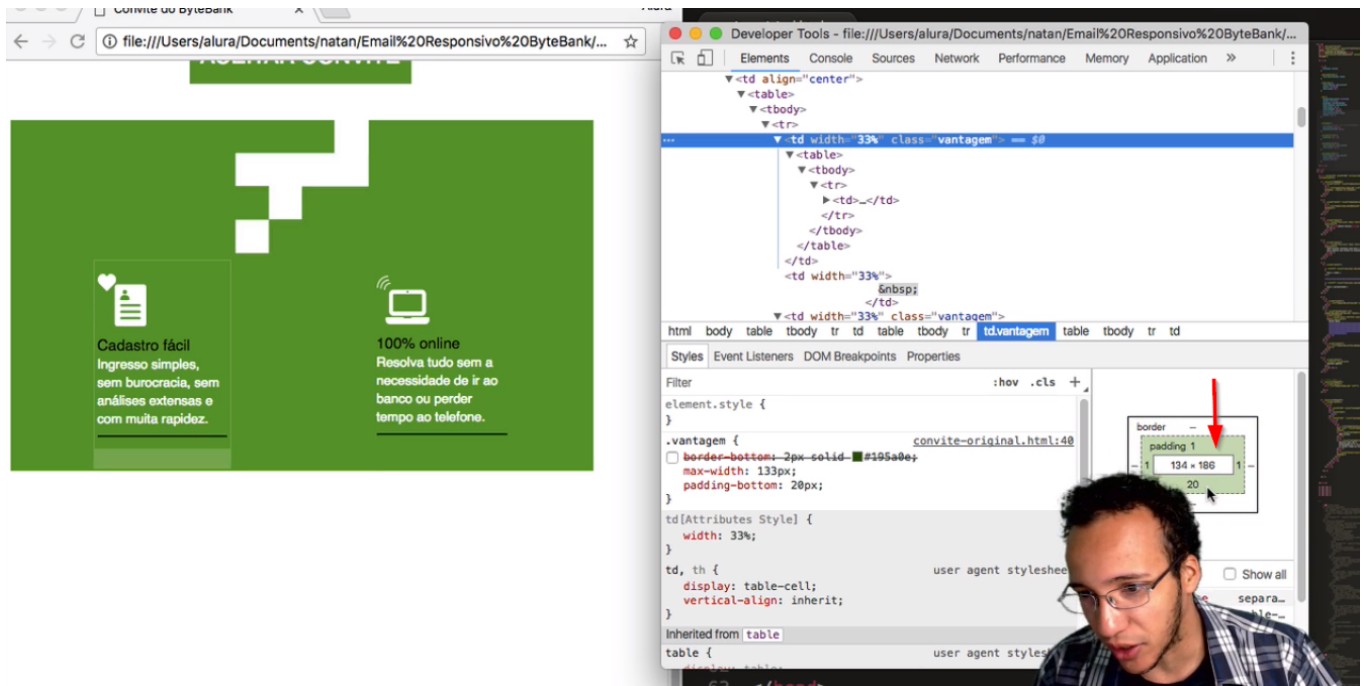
Convite do ByteBank

file:///Users/alura/Documents/natan/Email%20Responsivo%20ByteBank/...

Cadastro fácil
Ingresso simples, sem burocracia, sem análises extensas e com muita rapidez.

100% online
Resolva tudo sem a necessidade de ir ao banco ou perder tempo ao telefone.

Developer Tools - file:///Users/alura/Documents/natan/Email%20Responsivo%20ByteBank/...

Elements Console Sources Network Performance Memory Application »

▼<td align="center">
▼<table>
▼<tbody>
▼<tr>
▼<td width="33%" class="vantagem"> == $0
▼<table>
▼<tbody>
▼<tr>
▶<td>…</td>
</tr>
</tbody>
</table>
</td>
<td width="33%">
&nbsp;
</td>
▼<td width="33%" class="vantagem">

html body table tbody tr td table tbody tr td.vantagem table tbody tr td

Styles Event Listeners DOM Breakpoints Properties

Filter :hov .cls +

element.style {
}

.vantagem { convite-original.html:40
border-bottom: 2px solid #195a0e;
max-width: 133px;
padding-bottom: 20px;
}

td[Attributes Style] {
width: 33%;
}

td, th { user agent styleshee
display: table-cell;
vertical-align: inherit;
}

Inherited from table

table { user agent styles

border –
padding 1
1 134 × 186 1
20

Show all
separa...